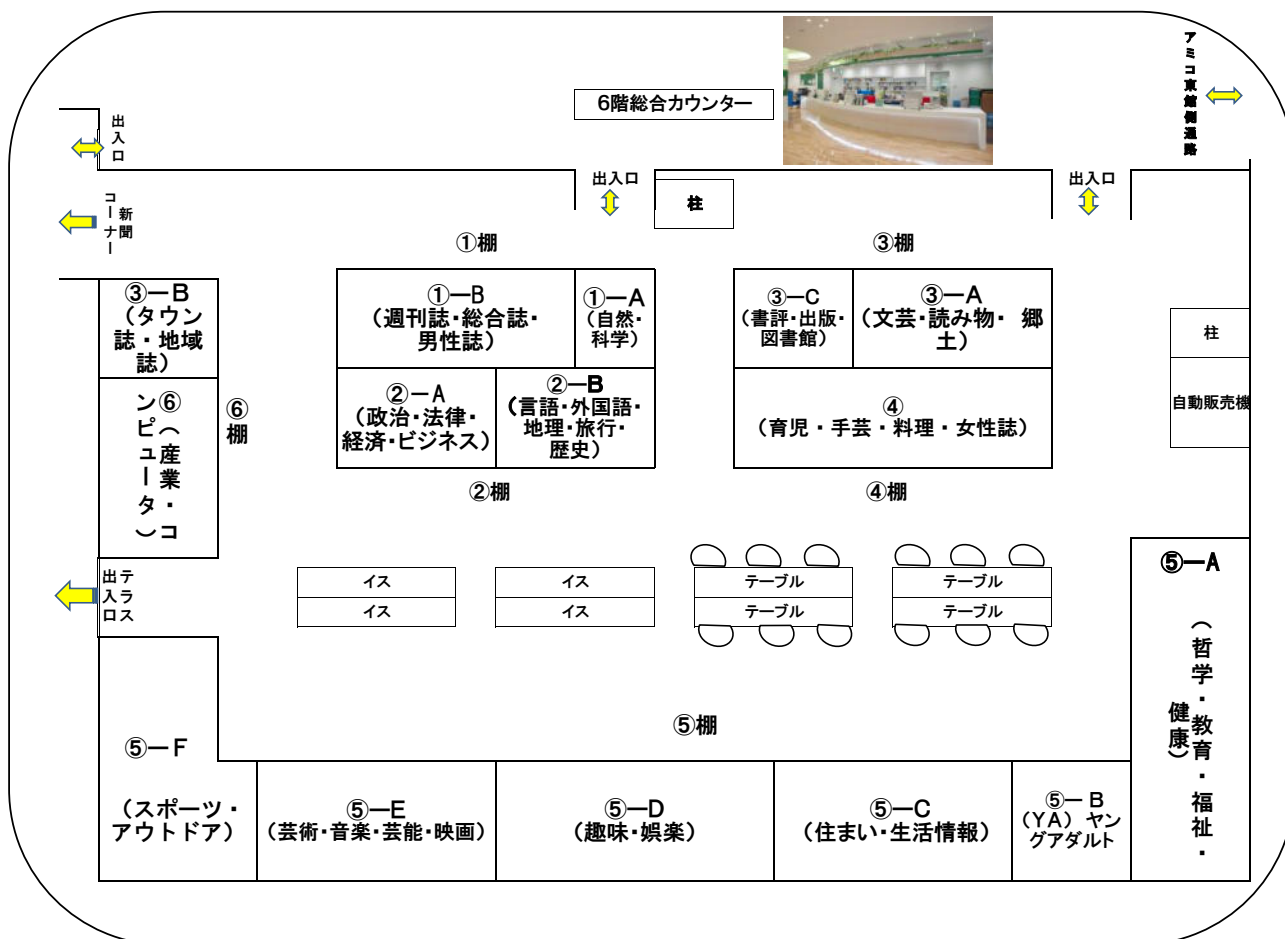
6階総合カウンター

アミコ東館側通路

出入口

新聞コーナー

出入口

柱

出入口

①棚

③棚

③ー B
（タウン誌・地域誌）

①ーB
（週刊誌・総合誌・男性誌）

①ーA
（自然・科学）

③ーC
（書評・出版・図書館）

③ーA
（文芸・読み物・ 郷土）

柱

自動販売機

⑥
（産業・コンピュータ）

⑥棚

②ーA
（政治・法律・経済・ビジネス）

②ーB
（言語・外国語・地理・旅行・歴史）

④
（育児 ・ 手芸 ・ 料理 ・ 女性誌）

②棚

④棚

出入口
テラス

イス

イス

イス

イス

テーブル

テーブル

テーブル

テーブル

⑤ーA
（哲学・教育・福祉・健康）

⑤棚

⑤ー F
（スポーツ・アウトドア）

⑤ーE
（芸術・音楽・芸能・映画）

⑤ーD
（趣味・娯楽）

⑤ーC
（住まい・生活情報）

⑤ー B
（YA）ヤングアダルト